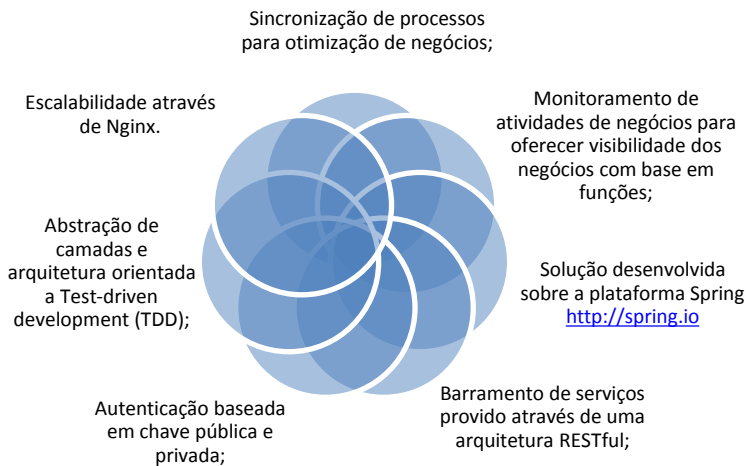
Sincronização de processos para otimização de negócios;

Monitoramento de atividades de negócios para oferecer visibilidade dos negócios com base em funções;

Solução desenvolvida sobre a plataforma Spring http://spring.io

Barramento de serviços provido através de uma arquitetura RESTful;

Autenticação baseada em chave pública e privada;

Abstração de camadas e arquitetura orientada a Test-driven development (TDD);

Escalabilidade através de Nginx.